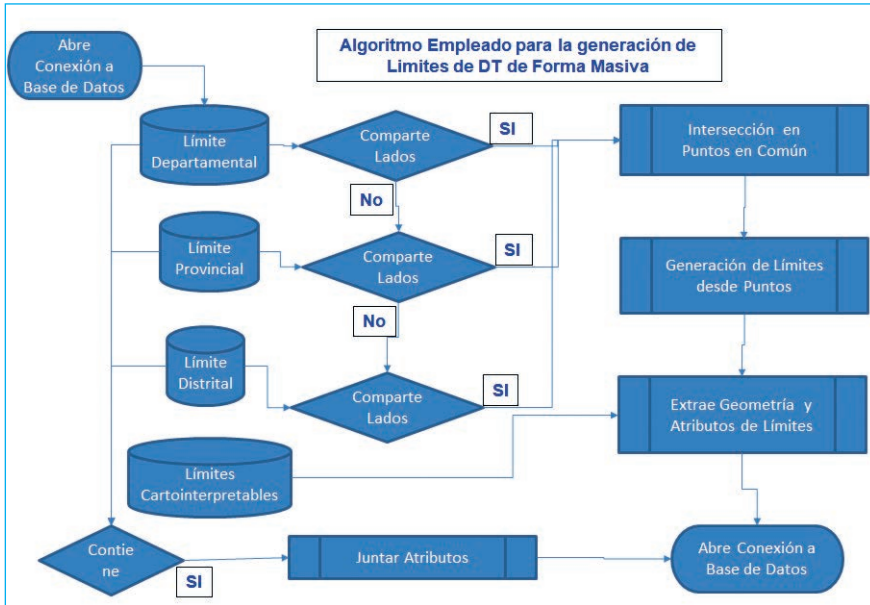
Algoritmo Empleado para la generación de Limites de DT de Forma Masiva

Abre Conexión a Base de Datos

Límite Departamental

Comparte Lados

SI

Intersección en Puntos en Común

No

Límite Provincial

Comparte Lados

SI

Generación de Límites desde Puntos

No

Límite Distrital

Comparte Lados

SI

Extrae Geometría y Atributos de Límites

Límites Cartointerpretables

Contie ne

Juntar Atributos

Abre Conexión a Base de Datos

SI